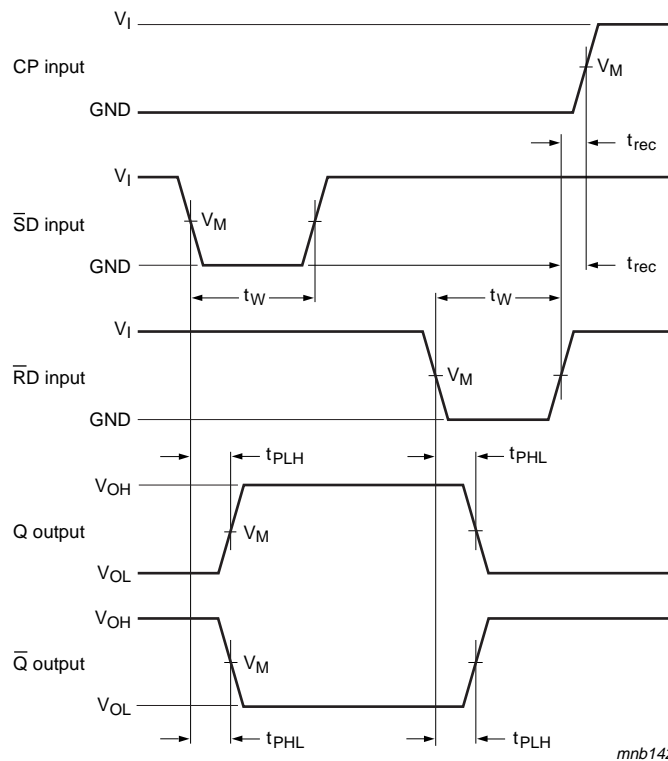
$V_I$
CP input
$V_M$
GND
$t_{rec}$
$V_I$
$\overline{S}D$ input
$V_M$
GND
$t_{rec}$
$t_W$
$t_W$
$V_I$
$\overline{R}D$ input
$V_M$
GND
$t_{PLH}$
$t_{PHL}$
$V_{OH}$
Q output
$V_M$
$V_{OL}$
$V_{OH}$
$\overline{Q}$ output
$V_M$
$V_{OL}$
$t_{PHL}$
$t_{PLH}$
mnb142